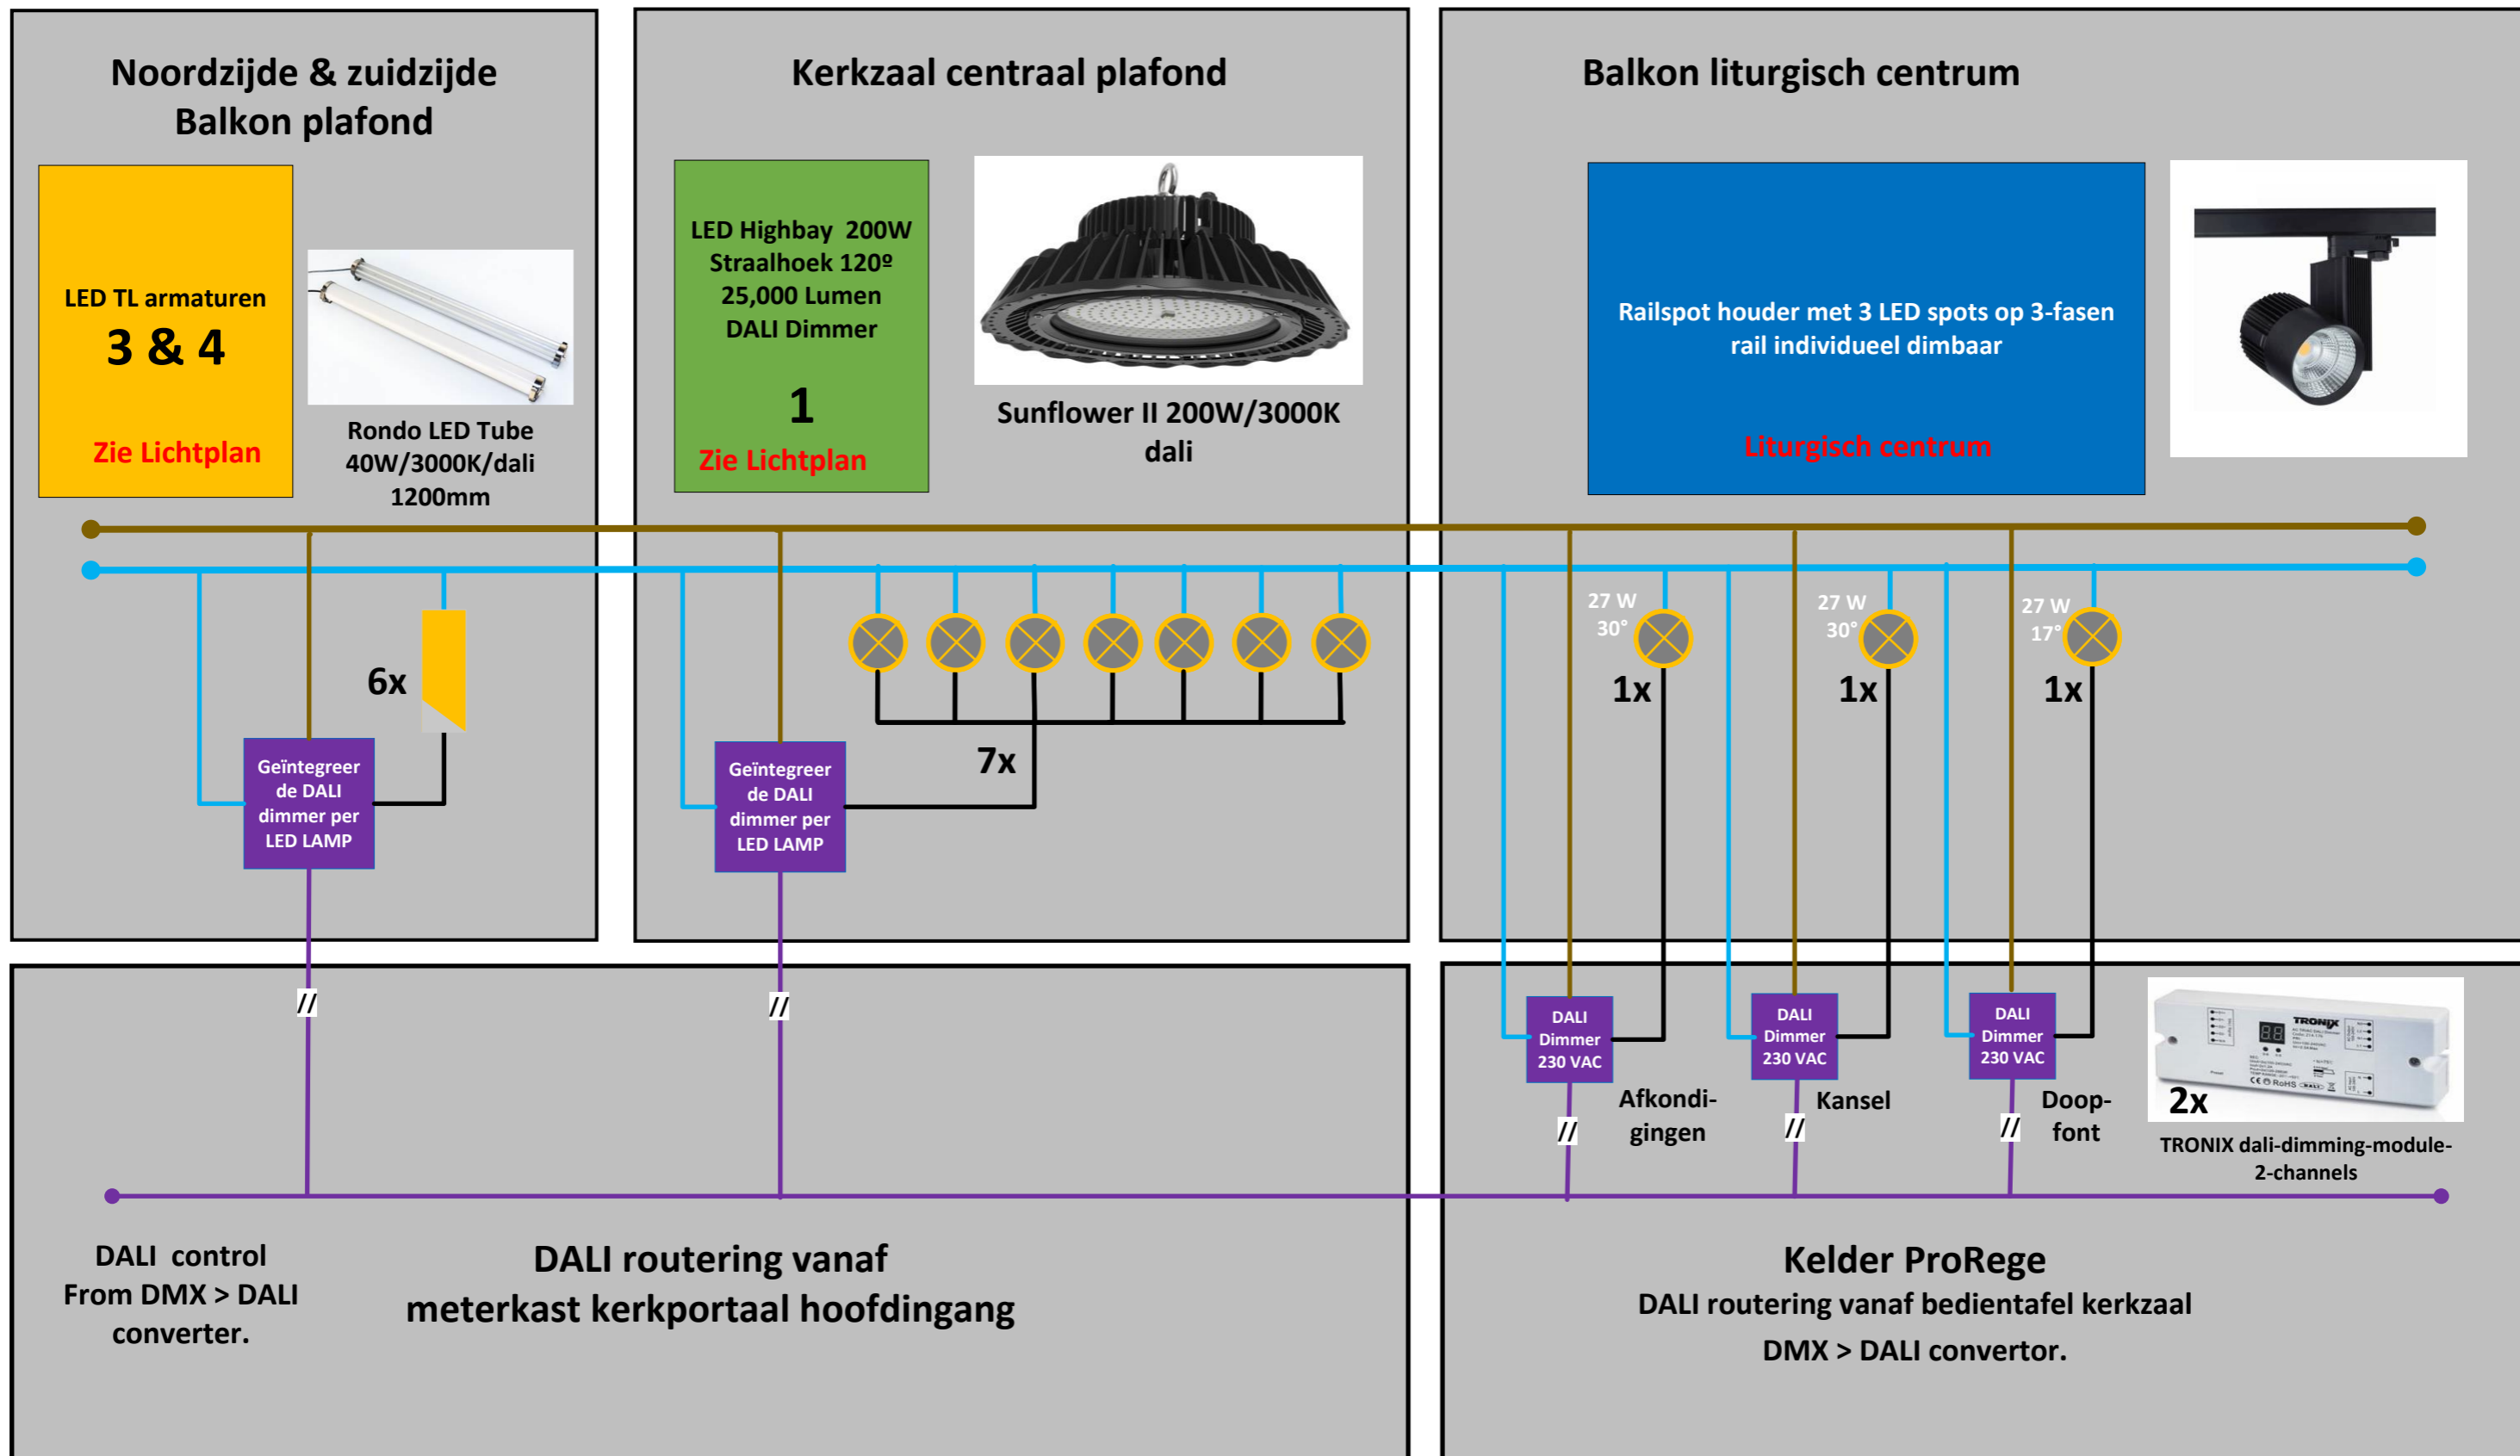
Noordzijde & zuidzijde
Balkon plafond

LED TL armaturen
3 & 4
Zie Lichtplan

Rondo LED Tube
40W/3000K/dali
1200mm

Kerkzaal centraal plafond

LED Highbay 200W
Straalhoek 120º
25,000 Lumen
DALI Dimmer
1
Zie Lichtplan

Sunflower II 200W/3000K
dali

Balkon liturgisch centrum

Railspot houder met 3 LED spots op 3-fasen rail individueel dimbaar
Liturgisch centrum

6x

Geïntegreer de DALI dimmer per LED LAMP

7x

Geïntegreer de DALI dimmer per LED LAMP

27 W
30°
1x

27 W
30°
1x

27 W
17°
1x

//

//

DALI Dimmer 230 VAC
//
Afkondi-gingen

DALI Dimmer 230 VAC
//
Kansel

DALI Dimmer 230 VAC
//
Doop-font

2x
TRONIX dali-dimming-module-2-channels

DALI control
From DMX > DALI
converter.

DALI routering vanaf
meterkast kerkportaal hoofdingang

Kelder ProRege
DALI routering vanaf bedientafel kerkzaal
DMX > DALI convertor.